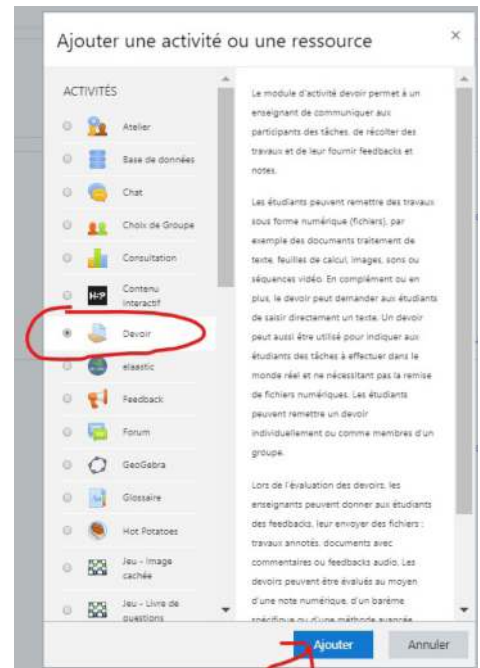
Ajouter une activité ou une ressource

×

ACTIVITÉS

Atelier

Base de données

Chat

Choix de Groupe

Consultation

H-P

Contenu interactif

Devoir

elaastic

Feedback

Forum

GeoGebra

Glossaire

Hot Potatoes

Jeu - Image cachée

Jeu - Livre de questions

Le module d'activité devoir permet à un enseignant de communiquer aux participants des tâches, de récolter des travaux et de leur fournir feedbacks et notes.

Les étudiants peuvent remettre des travaux sous forme numérique (fichiers), par exemple des documents traitement de texte, feuilles de calcul, images, sons ou séquences vidéo. En complément ou en plus, le devoir peut demander aux étudiants de saisir directement un texte. Un devoir peut aussi être utilisé pour indiquer aux étudiants des tâches à effectuer dans le monde réel et ne nécessitant pas la remise de fichiers numériques. Les étudiants peuvent remettre un devoir individuellement ou comme membres d'un groupe.

Lors de l'évaluation des devoirs, les enseignants peuvent donner aux étudiants des feedbacks, leur envoyer des fichiers : travaux annotés, documents avec commentaires ou feedbacks audio. Les devoirs peuvent être évalués au moyen d'une note numérique, d'un barème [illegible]

Ajouter

Annuler